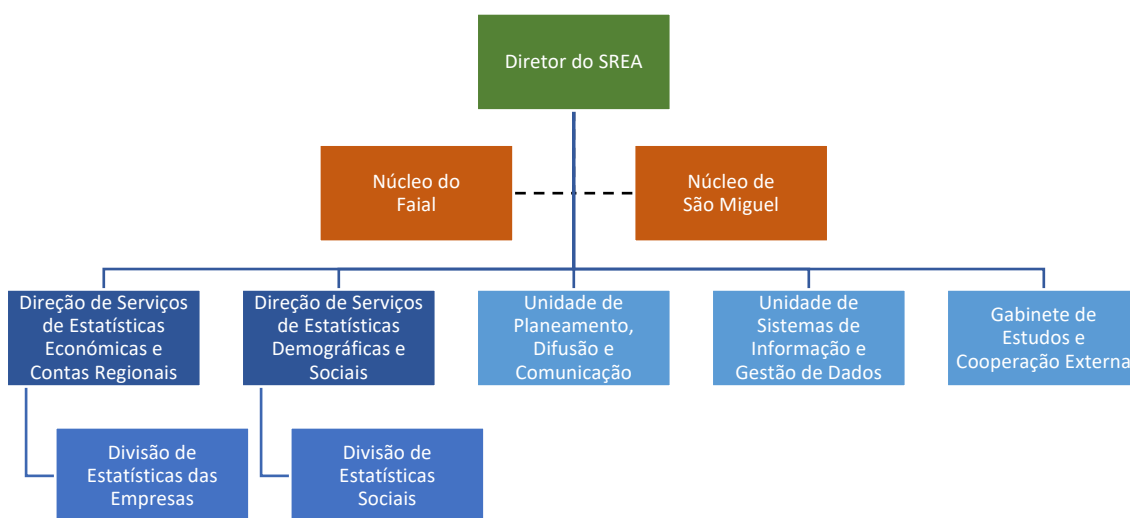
Diretor do SREA

Núcleo do Faial

Núcleo de São Miguel

Direção de Serviços de Estatísticas Económicas e Contas Regionais

Direção de Serviços de Estatísticas Demográficas e Sociais

Unidade de Planeamento, Difusão e Comunicação

Unidade de Sistemas de Informação e Gestão de Dados

Gabinete de Estudos e Cooperação Externa

Divisão de Estatísticas das Empresas

Divisão de Estatísticas Sociais